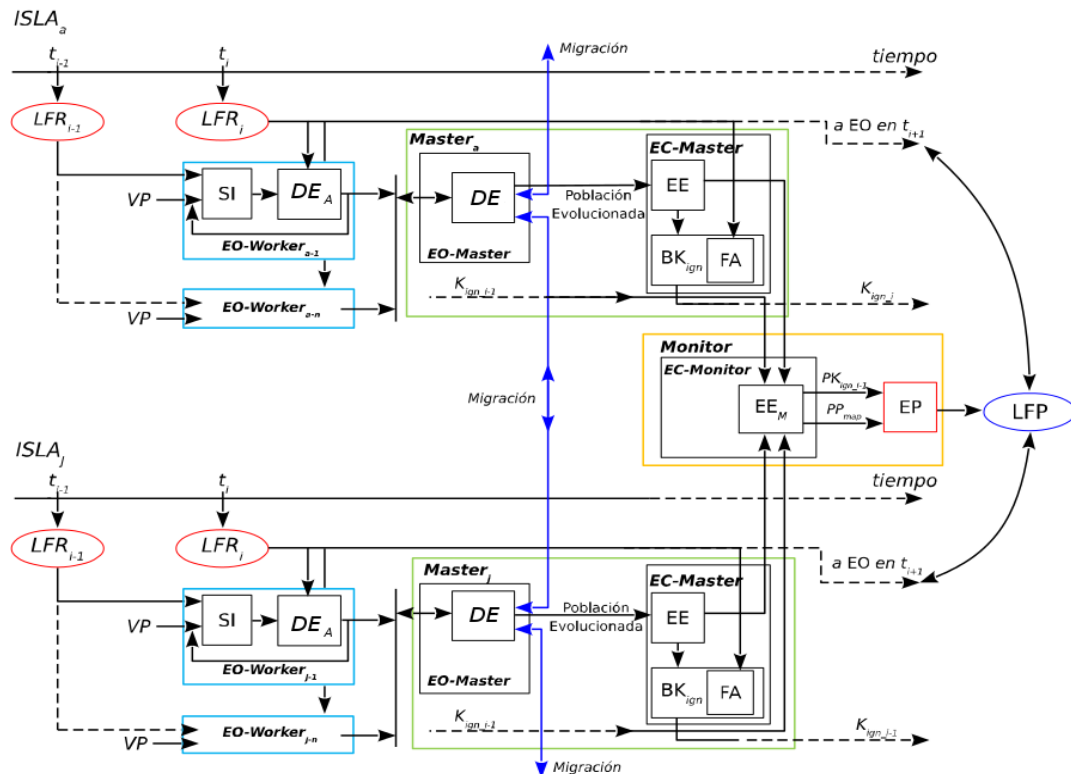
$ISLA_a$

$t_{i-1}$

$t_i$

Migración

tiempo

$LFR_{i-1}$

$LFR_i$

a EO en $t_{i+1}$

$Master_a$

EC-Master

VP

SI

$DE_A$

DE

Población Evolucionada

EE

$BK_{ign}$

FA

$EO\text{-}Worker_{a-1}$

EO-Master

$K_{ign\_i-1}$

$K_{ign\_i}$

VP

$EO\text{-}Worker_{a-n}$

Monitor

EC-Monitor

$PK_{ign\_i-1}$

Migración

$EE_M$

$PP_{map}$

EP

LFP

$ISLA_j$

$t_{i-1}$

$t_i$

tiempo

$LFR_{i-1}$

$LFR_i$

a EO en $t_{i+1}$

$Master_j$

EC-Master

VP

SI

$DE_A$

DE

Población Evolucionada

EE

$EO\text{-}Worker_{j-1}$

EO-Master

$BK_{ign}$

FA

$K_{ign\_i-1}$

$K_{ign\_j-1}$

VP

$EO\text{-}Worker_{j-n}$

Migración